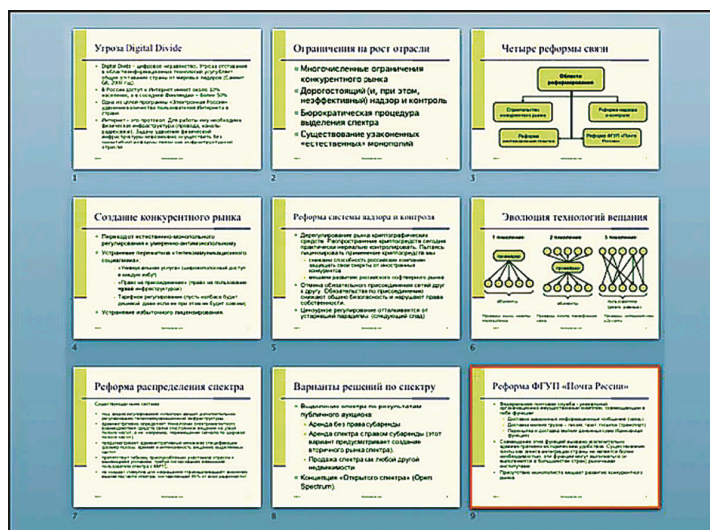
Угроза Digital Divide

- Digital Divide – цифровое неравенство. Угроза отставания в области телекоммуникационных технологий усугубляет общее отставание страны от мировых лидеров (Саммит G8, 2000 год)
- В России доступ в Интернет имеют около 10% населения, а в соседней Финляндии – более 50%
- Одна из целей программы «Электронная Россия» – удвоение количества пользователей Интернета в стране
- Интернет – это протокол. Для работы ему необходима физическая инфраструктура (провода, каналы, радиосвязь). Задача: удвоение физической инфраструктуры невозможно осуществить без существенной модернизации инфраструктуры всей страны

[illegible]

1

Ограничения на рост отрасли

- Многочисленные ограничения конкурентного рынка
- Дорогостоящий (и, при этом, неэффективный) надзор и контроль
- Бюрократическая процедура выделения спектра
- Существование узаконенных «естественных» монополий

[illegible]

2

Четыре реформы связи

Области реформирования

Строительство конкурентного рынка

Реформа надзора и контроля

Реформа распределения спектра

Реформа ФГУП «Почта России»

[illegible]

3

Создание конкурентного рынка

- Переход от естественно-монопольного регулирования к умеренно-антимонопольному
- Устранение перечня(й) «телекоммуникационного социализма»
  - «Универсальные услуги» (широкополосный доступ в каждую избу!)
  - «Право на присоединение» (право на пользование чужой инфраструктурой)
- Тарифное регулирование (пусть колбаса будет дешевой даже если ее при этом не будет совсем)
- Устранение избыточного лицензирования

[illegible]

4

Реформа системы надзора и контроля

- Дерегулирование рынка криптографических средств. Распространение криптосредств сегодня практически невозможно контролировать. Попытка лицензировать применение криптосредств вы
  - снижение способности российских компаний защищать свои секреты от иностранных конкурентов
  - вешнее развитие российского софтверного рынка
- Отмена обязательного присоединения сетей друг к другу. Обязательство по присоединению снижает общую безопасность и нарушает права собственности
- Цензурное регулирование отталкивается от устаревшей парадигмы (следующий слайд)

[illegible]

5

Эволюция технологий вещания

1 поколение

2 поколение

3 поколение

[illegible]

6

Реформа распределения спектра

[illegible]

7

Варианты решений по спектру

- Выделение спектра по результатам публичного аукциона
  - Аренда без права субаренды
  - Аренда спектра с правом субаренды (этот вариант предусматривает создание вторичного рынка спектра).
  - Продажа спектра как любой другой недвижимости
- Концепция «Открытого спектра» (Open Spectrum).

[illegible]

8

Реформа ФГУП «Почта России»

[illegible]

9